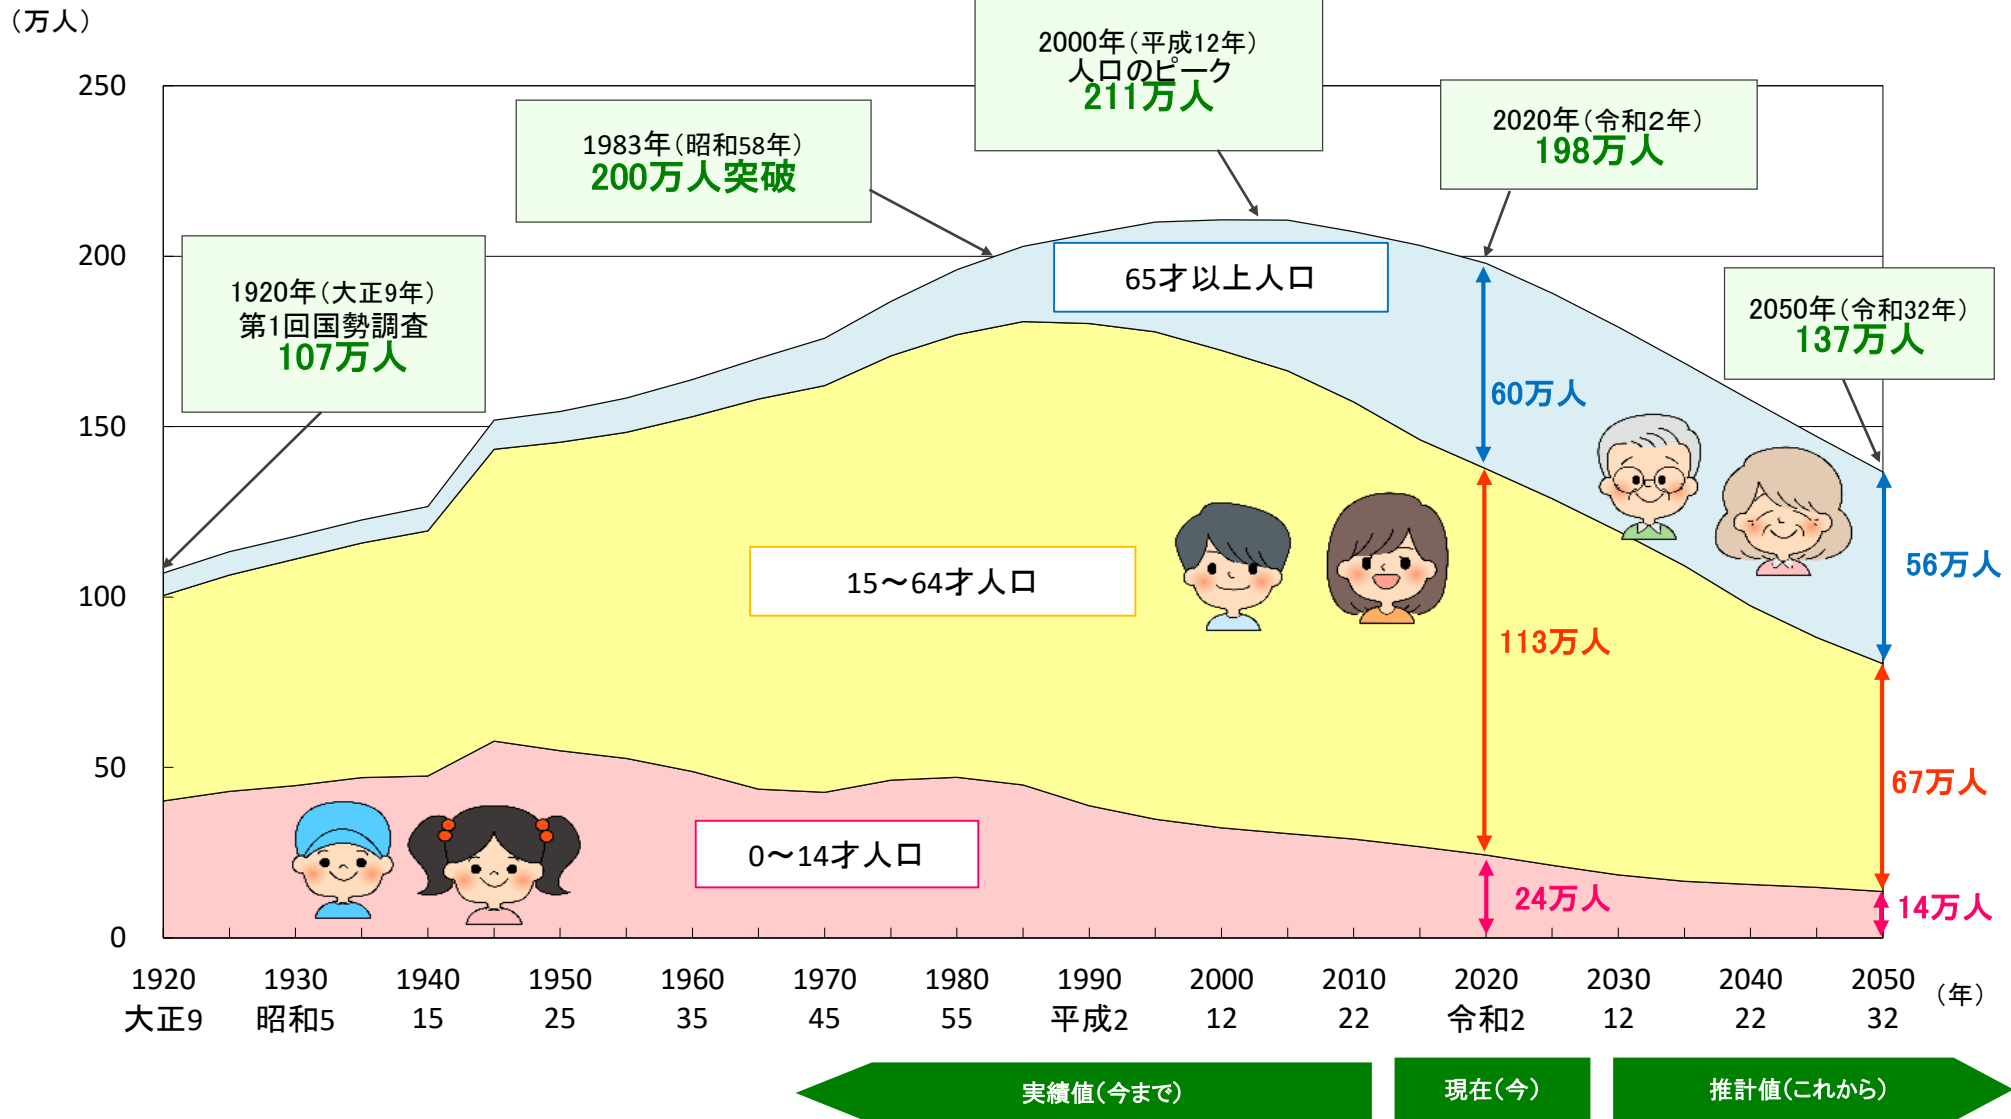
（万人）

250

200

150

100

50

0

2000年（平成12年）
人口のピーク
211万人

1983年（昭和58年）
200万人突破

2020年（令和2年）
198万人

1920年（大正9年）
第1回国勢調査
107万人

65才以上人口

2050年（令和32年）
137万人

60万人

15～64才人口

56万人

113万人

67万人

0～14才人口

24万人

14万人

1920 大正9
1930 昭和5
1940 15
1950 25
1960 35
1970 45
1980 55
1990 平成2
2000 12
2010 22
2020 令和2
2030 12
2040 22
2050 32
（年）

実績値（今まで）

現在（今）

推計値（これから）